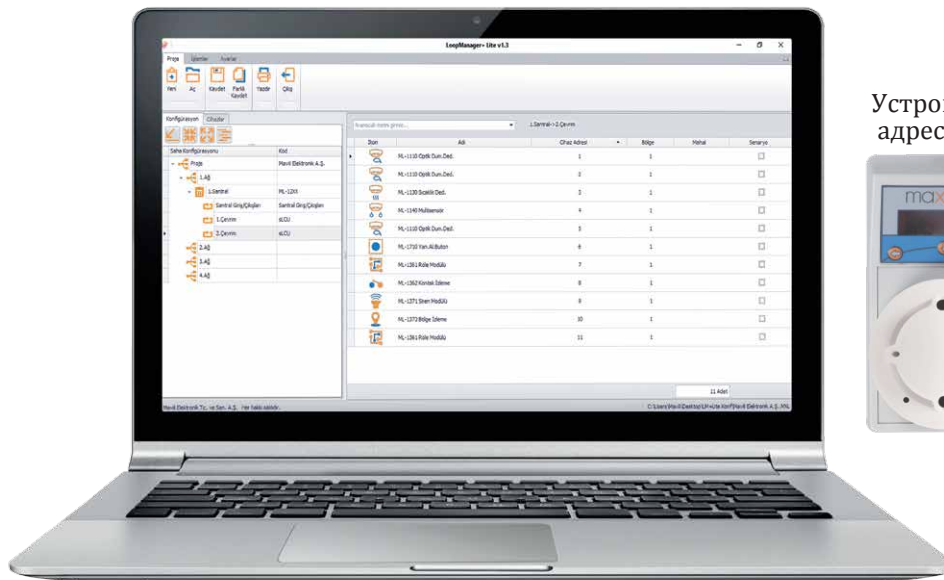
LoopManager+ Lite v1.3

Proje Işlemler Ayarlar

Yeni Aç Kaydet Farklı Kaydet Yazdır Çıkış

Konfigürasyon Cihazlar

Saha Konfigürasyonu | Kod
Proje | Mavili Elektronik A.Ş.
1.Ağ |
1.Santral | ML-12XX
Santral Giriş/Çıkışları | Santral Giriş/Çıkışları
1.Çevrim | sLCU
2.Çevrim | sLCU
2.Ağ |
3.Ağ |
4.Ağ |

Aranacak metni giriniz... 1.Santral->2.Çevrim

| İkon | Adı | Cihaz Adresi | Bölge | Mahal | Senaryo |
|---|---|---|---|---|---|
| | ML-1110 Optik Duman Ded. | 1 | 1 | | |
| | ML-1110 Optik Duman Ded. | 2 | 1 | | |
| | ML-1130 Sıcaklık Ded. | 3 | 1 | | |
| | ML-1140 Multisensör | 4 | 1 | | |
| | ML-1110 Optik Duman Ded. | 5 | 1 | | |
| | ML-1710 Yangın Alarm Buton | 6 | 1 | | |
| | ML-1361 Röle Modülü | 7 | 1 | | |
| | ML-1362 Kontak İzleme | 8 | 1 | | |
| | ML-1371 Siren Modülü | 9 | 1 | | |
| | ML-1372 Bölge İzleme | 10 | 1 | | |
| | ML-1361 Röle Modülü | 11 | 1 | | |

11 Adet

Mavili Elektronik Tic. ve San. A.Ş. Her hakkı saklıdır.

C:\Users\Mavili\Desktop\LP+Lite Konf\Mavili Elektronik A.Ş..XML

Устро
адрес

max